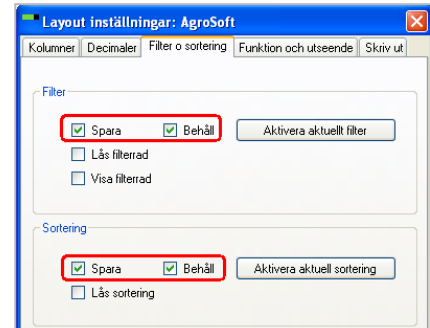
Layout inställningar: AgroSoft

Kolumner | Decimaler | Filter o sortering | Funktion och utseende | Skriv ut

Filter

Spara
Behåll
Aktivera aktuellt filter
Lås filterrad
Visa filterrad

Sortering

Spara
Behåll
Aktivera aktuell sortering
Lås sortering